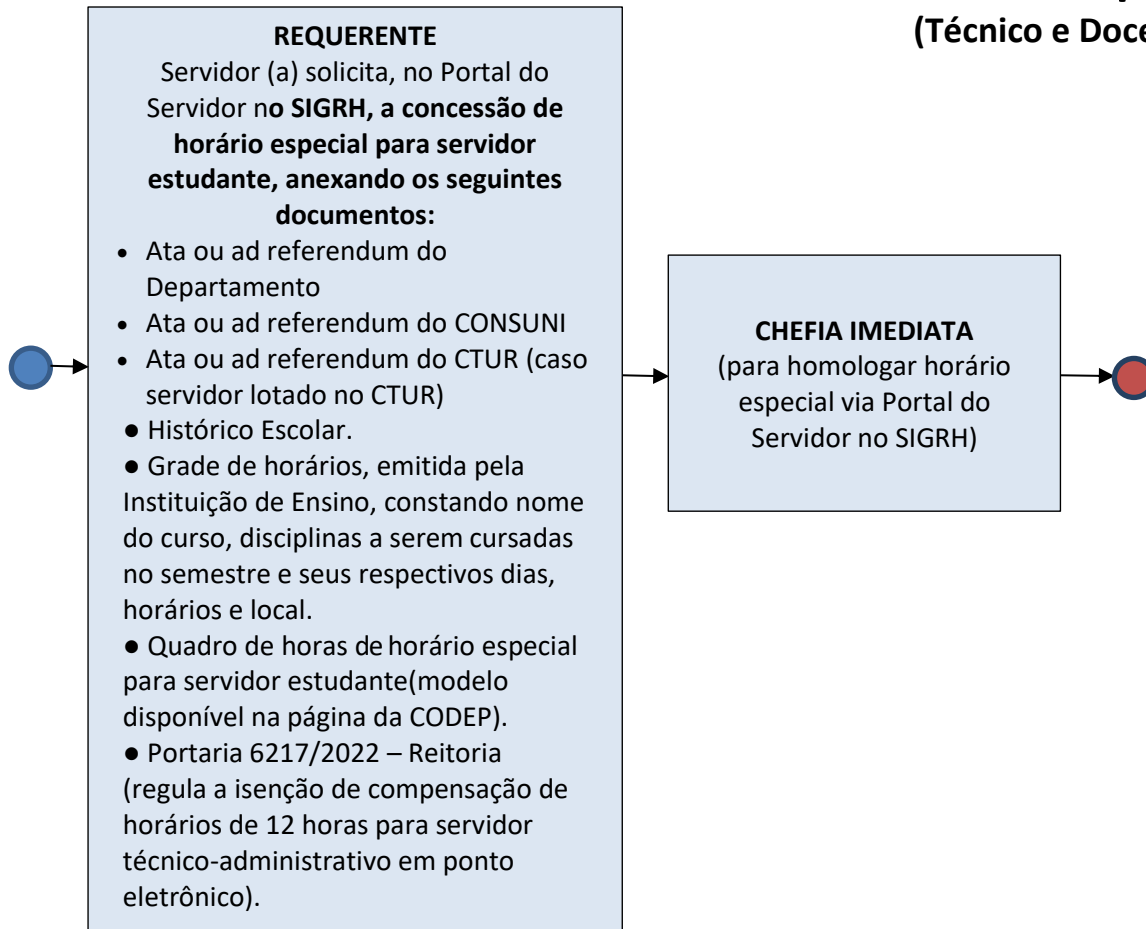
(Técnico e Doce

**REQUERENTE**
Servidor (a) solicita, no Portal do Servidor no **SIGRH, a concessão de horário especial para servidor estudante, anexando os seguintes documentos:**

- Ata ou ad referendum do Departamento
- Ata ou ad referendum do CONSUNI
- Ata ou ad referendum do CTUR (caso servidor lotado no CTUR)

● Histórico Escolar.
● Grade de horários, emitida pela Instituição de Ensino, constando nome do curso, disciplinas a serem cursadas no semestre e seus respectivos dias, horários e local.
● Quadro de horas de horário especial para servidor estudante(modelo disponível na página da CODEP).
● Portaria 6217/2022 – Reitoria (regula a isenção de compensação de horários de 12 horas para servidor técnico-administrativo em ponto eletrônico).

**CHEFIA IMEDIATA**
(para homologar horário especial via Portal do Servidor no SIGRH)